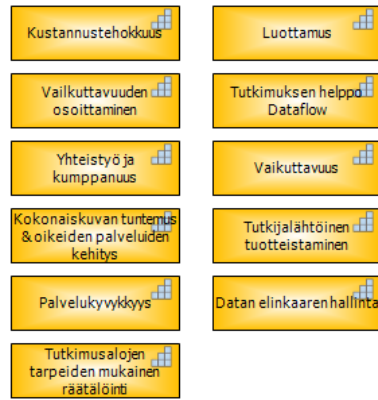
Kustannustehokkuus

Vaikuttavuuden osoittaminen

Yhteistyö ja kumppanuus

Kokonaiskuvan tuntemus & oikeiden palveluiden kehitys

Palvelukyvykkyys

Tutkimusalojen tarpeiden mukainen räätälöinti

Luottamus

Tutkimuksen helppo Dataflow

Vaikuttavuus

Tutkijalähtöinen tuotteistaminen

Datan elinkaaren hallinta